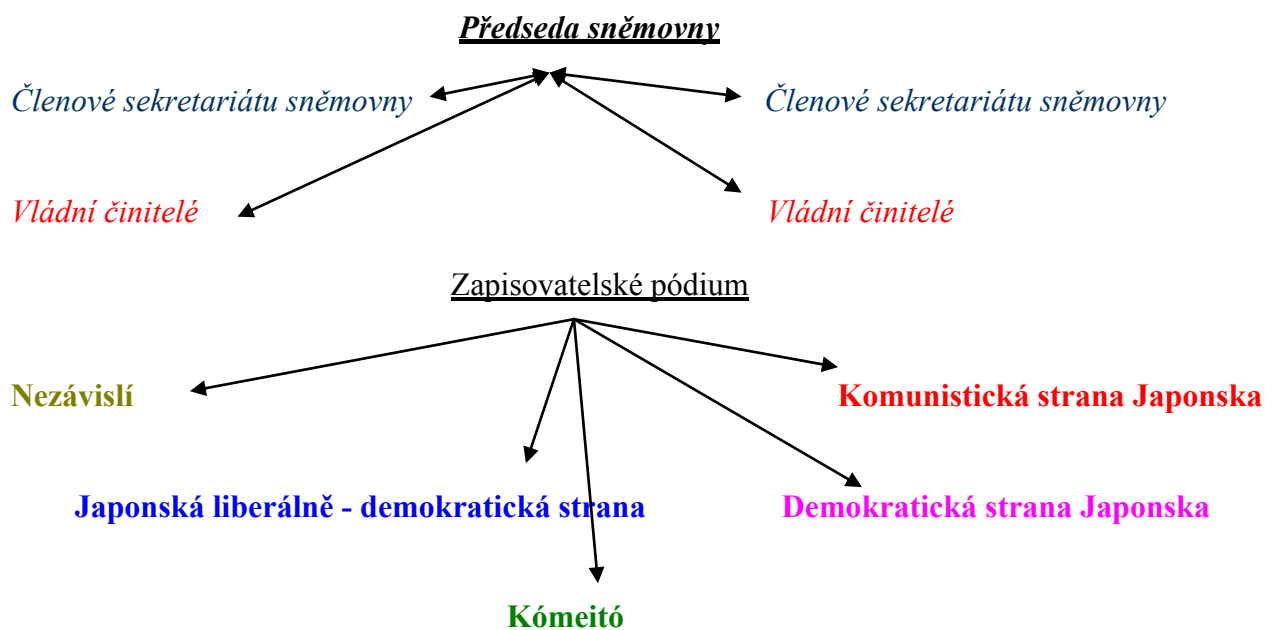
Předseda sněmovny

Členové sekretariátu sněmovny

Členové sekretariátu sněmovny

Vládní činitelé

Vládní činitelé

Zapisovatelské pódium

Nezávislí

Komunistická strana Japonska

Japonská liberálně - demokratická strana

Demokratická strana Japonska

Kómeitó